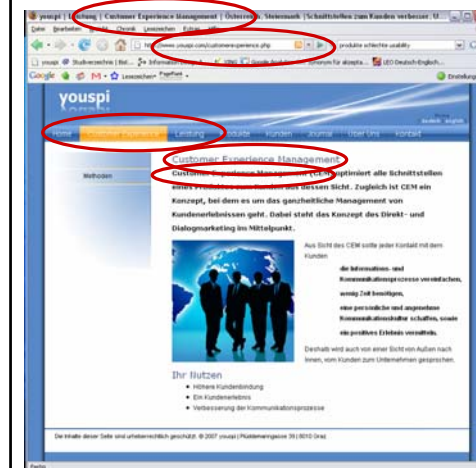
youspi | Leistung | Customer Experience Management | Österreich, Steiermark | Schnittstellen zum Kunden verbesser | U...

Datei Bearbeiten Ansicht Chronik Lesezeichen Extras Hilfe

http://www.youspi.com/customerexperience.php

produkte schlechte usability

youspi Studverzeichnis | Bet... Information Design Google Analytics Synonym für akzepta... LEO Deutsch-Englisch...

Google M Lesezeichen PageRank Einstellung

youspi

deutsch english

Home Customer Experience Leistung Produkte Kunden Journal Über Uns Kontakt

Methoden

Customer Experience Management

Customer Experience Management (CEM) optimiert alle Schnittstellen eines Produktes zum Kunden aus dessen Sicht. Zugleich ist CEM ein Konzept, bei dem es um das ganzheitliche Management von Kundenerlebnissen geht. Dabei steht das Konzept des Direkt- und Dialogmarketing im Mittelpunkt.

Aus Sicht des CEM sollte jeder Kontakt mit dem Kunden

die Informations- und Kommunikationsprozesse vereinfachen,

wenig Zeit benötigen,

eine persönliche und angenehme Kommunikationskultur schaffen, sowie

ein positives Erlebnis vermitteln.

Deshalb wird auch von einer Sicht von Außen nach Innen, vom Kunden zum Unternehmen gesprochen.

Ihr Nutzen

Höhere Kundenbindung

Ein Kundenerlebnis

Verbesserung der Kommunikationsprozesse

Die Inhalte dieser Seite sind urheberrechtlich geschützt. © 2007 youspi | Pfeifenmengasse 39 | 8010 Graz

Fertig